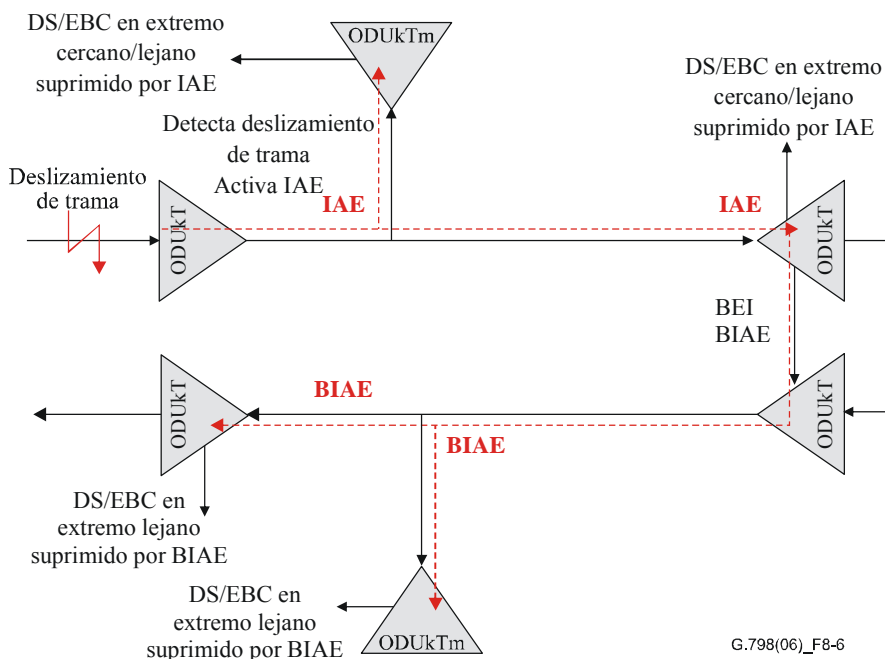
DS/EBC en extremo cercano/lejano suprimido por IAE

ODUkTm

DS/EBC en extremo cercano/lejano suprimido por IAE

Detecta deslizamiento de trama
Activa IAE

Deslizamiento de trama

IAE

IAE

ODUkT

ODUkT

BEI
BIAE

BIAE

ODUkT

ODUkT

BIAE

DS/EBC en extremo lejano suprimido por BIAE

DS/EBC en extremo lejano suprimido por BIAE

ODUkTm

G.798(06)_F8-6